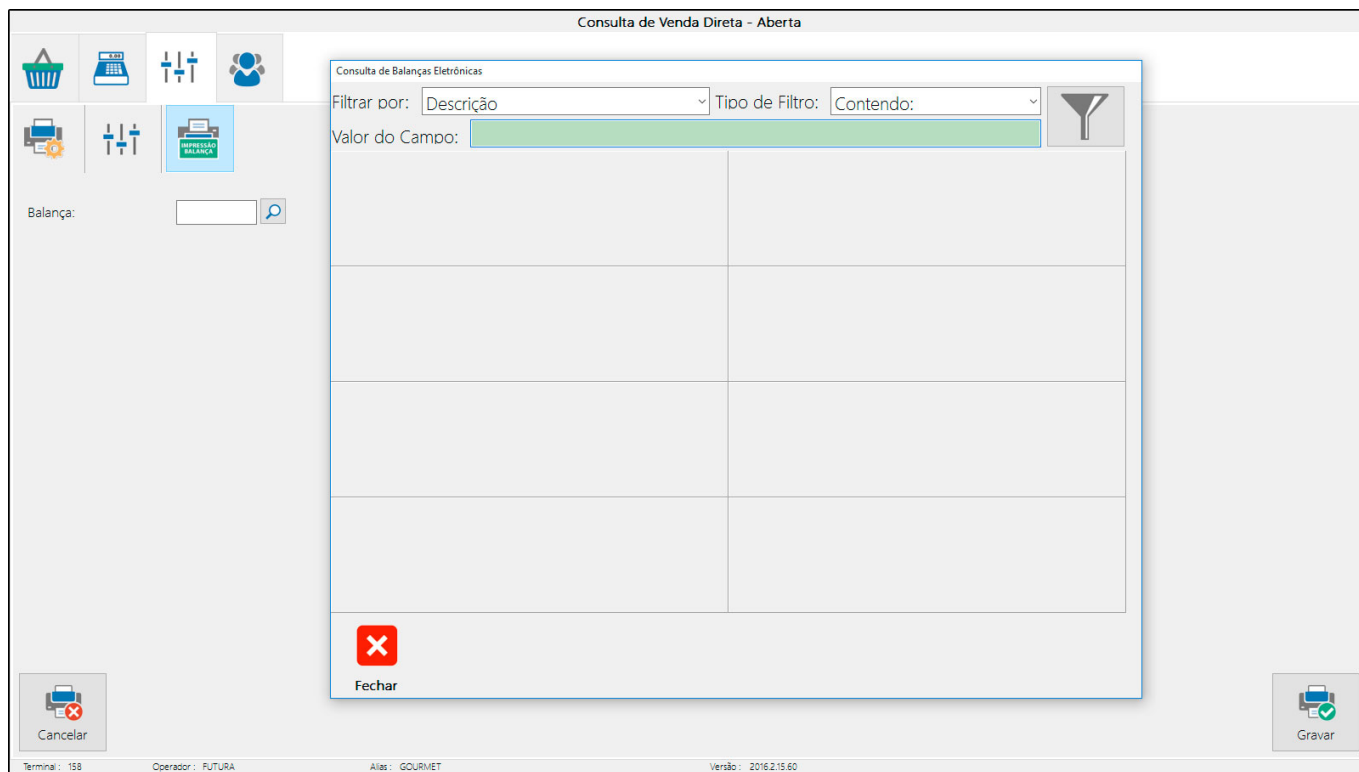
Consulta de Venda Direta - Aberta

IMPRESSÃO BALANÇA

Balança:

Consulta de Balanças Eletrônicas

Filtrar por: Descrição

Tipo de Filtro: Contendo:

Valor do Campo:

Fechar

Cancelar

Gravar

Terminal : 158 Operador : FUTURA Alias : GOURMET Versão : 2016.2.15.60